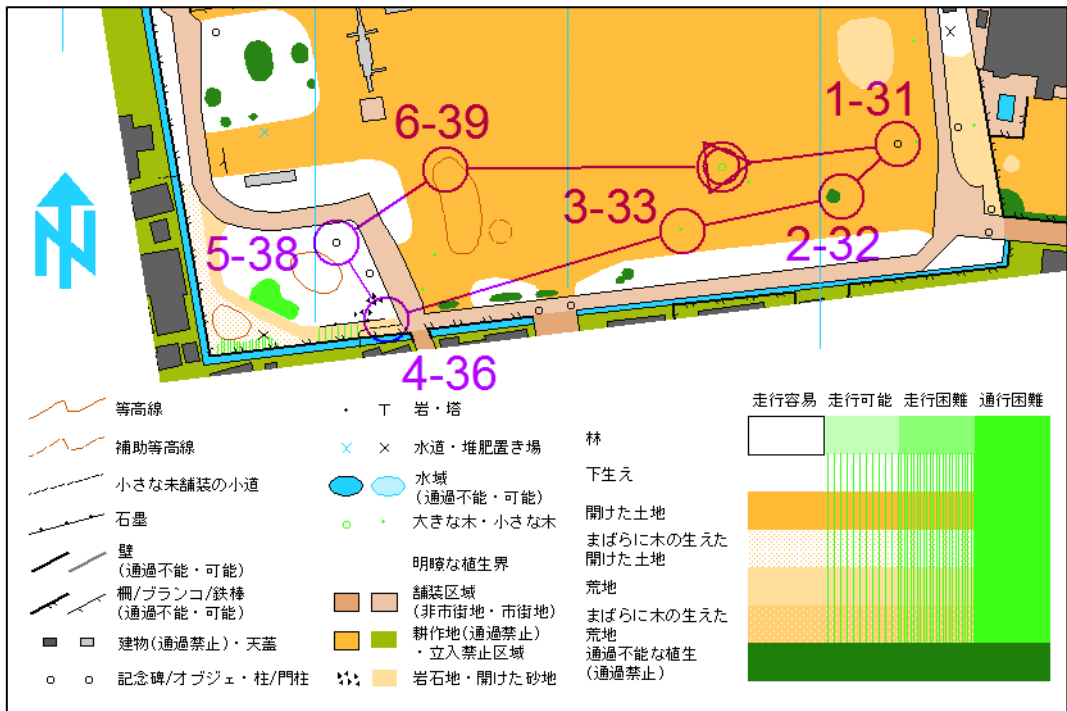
6-39

1-31

3-33

2-32

5-38

4-36

等高線

補助等高線

小さな未舗装の小道

石垣

壁
(通過不能・可能)

柵/ブランコ/鉄棒
(通過不能・可能)

建物(通過禁止)・天蓋

記念碑/オブジェ・柱/門柱

岩・塔

水道・堆肥置き場

水域
(通過不能・可能)

大きな木・小さな木

明瞭な植生界

舗装区域
(非市街地・市街地)

耕作地(通過禁止)
・立入禁止区域

岩石地・開けた砂地

| 走行容易 | 走行可能 | 走行困難 | 通行困難 |
|---|---|---|---|

林

下生え

開けた土地

まばらに木の生えた
開けた土地

荒地

まばらに木の生えた
荒地

通過不能な植生
(通過禁止)